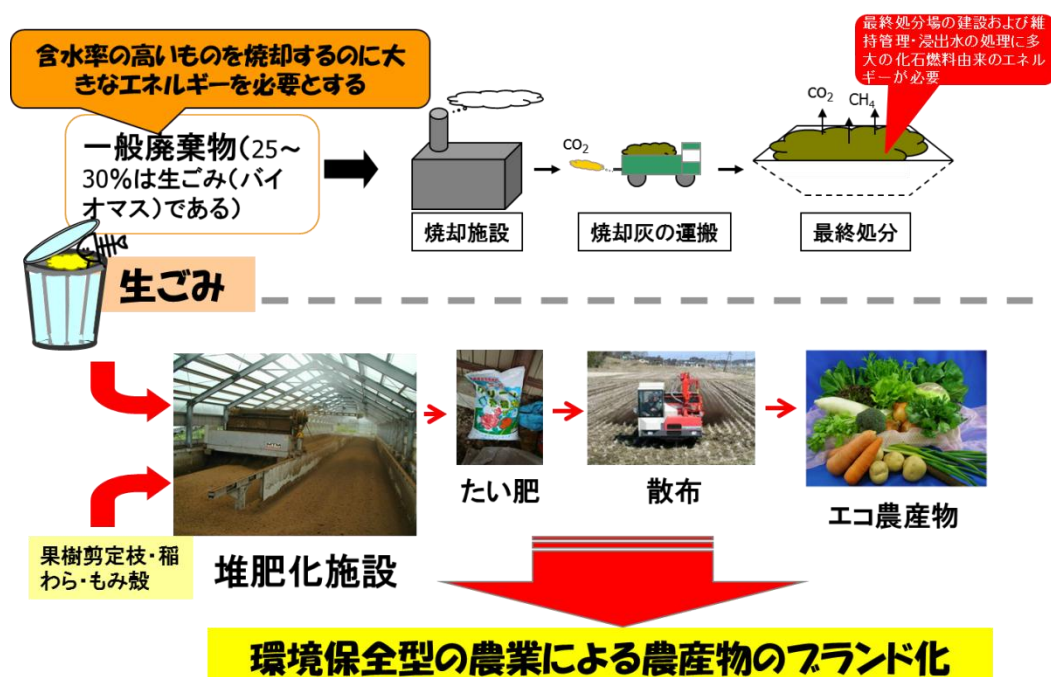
含水率の高いものを焼却するのに大きなエネルギーを必要とする

一般廃棄物（25～30%は生ごみ（バイオマス）である）

最終処分場の建設および維持管理・浸出水の処理に多大の化石燃料由来のエネルギーが必要

$CO_2$

$CO_2$ $CH_4$

焼却施設

焼却灰の運搬

最終処分

生ごみ

たい肥

散布

エコ農産物

果樹剪定枝・稲わら・もみ殻

堆肥化施設

環境保全型の農業による農産物のブランド化